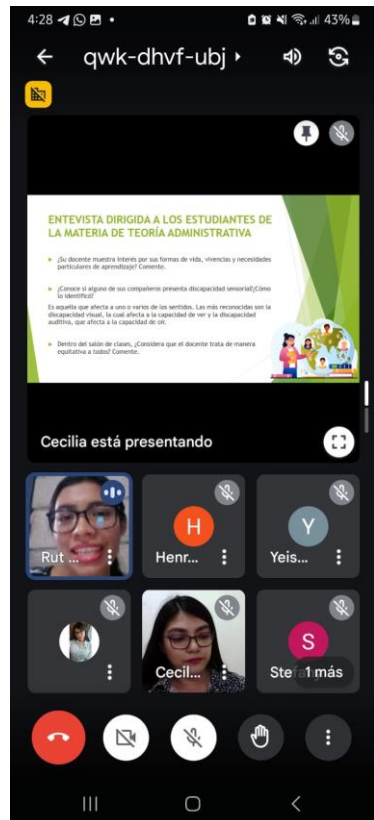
4:28 43%

qwk-dhvf-ubj

ENTEVISTA DIRIGIDA A LOS ESTUDIANTES DE LA MATERIA DE TEORÍA ADMINISTRATIVA

¿Su docente muestra interés por sus formas de vida, vivencias y necesidades particulares de aprendizaje? Comente.

¿Conoce si alguno de sus compañeros presenta discapacidad sensorial? ¿Cómo lo identificó?

Es aquella que afecta a uno o varios de los sentidos. Las más reconocidas son la discapacidad visual, la cual afecta a la capacidad de ver y la discapacidad auditiva, que afecta a la capacidad de oír.

Dentro del salón de clases, ¿Considera que el docente trata de manera equitativa a todos? Comente.

Cecilia está presentando

Rut ...

H
Henr...

Y
Yeis...

Cecil...

S
Stef

1 más